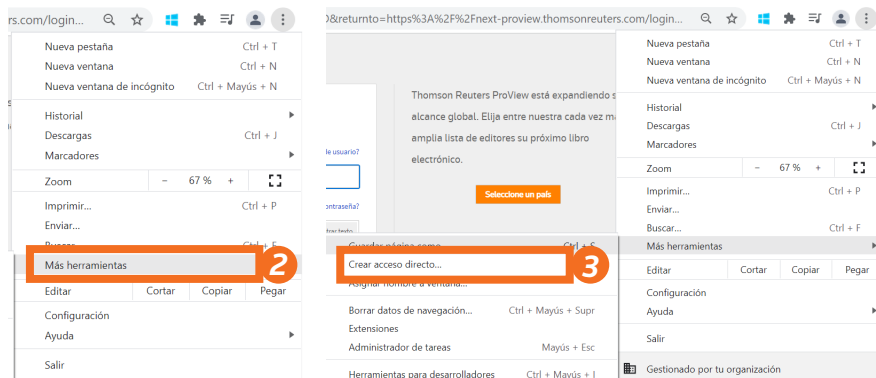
rs.com/login...

Nueva pestaña Ctrl + T
Nueva ventana Ctrl + N
Nueva ventana de incógnito Ctrl + Mayús + N

Historial
Descargas Ctrl + J
Marcadores

Zoom – 67 % +

Imprimir... Ctrl + P
Enviar...
Buscar... Ctrl + F
Más herramientas
2

Editar Cortar Copiar Pegar

Configuración
Ayuda

Salir

0&returnto=https%3A%2F%2Fnext-proview.thomsonreuters.com/login...

de usuario?
ontraseña?

Thomson Reuters ProView está expandiendo s alcance global. Elija entre nuestra cada vez ma amplia lista de editores su próximo libro electrónico.

Seleccione un país

Guardar página como... Ctrl + S
Crear acceso directo...
3
Asignar nombre a ventana...

Borrar datos de navegación... Ctrl + Mayús + Supr
Extensiones
Administrador de tareas Mayús + Esc

Herramientas para desarrolladores Ctrl + Mayús + I

Nueva pestaña Ctrl + T
Nueva ventana Ctrl + N
Nueva ventana de incógnito Ctrl + Mayús + N

Historial
Descargas Ctrl + J
Marcadores

Zoom – 67 % +

Imprimir... Ctrl + P
Enviar...
Buscar... Ctrl + F
Más herramientas

Editar Cortar Copiar Pegar

Configuración
Ayuda

Salir

Gestionado por tu organización